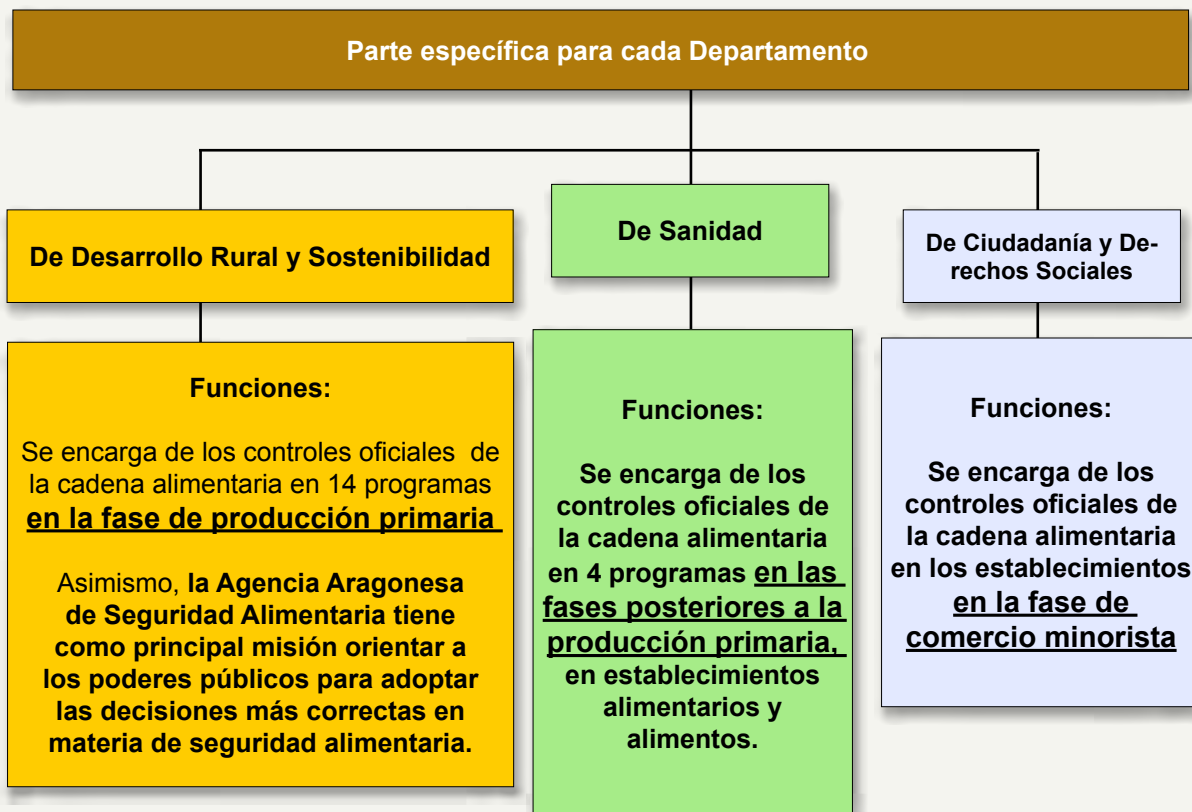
Parte específica para cada Departamento

De Desarrollo Rural y Sostenibilidad

De Sanidad

De Ciudadanía y Derechos Sociales

Funciones:

Se encarga de los controles oficiales de la cadena alimentaria en 14 programas en la fase de producción primaria

Asimismo, la Agencia Aragonesa de Seguridad Alimentaria tiene como principal misión orientar a los poderes públicos para adoptar las decisiones más correctas en materia de seguridad alimentaria.

Funciones:

Se encarga de los controles oficiales de la cadena alimentaria en 4 programas en las fases posteriores a la producción primaria, en establecimientos alimentarios y alimentos.

Funciones:

Se encarga de los controles oficiales de la cadena alimentaria en los establecimientos en la fase de comercio minorista